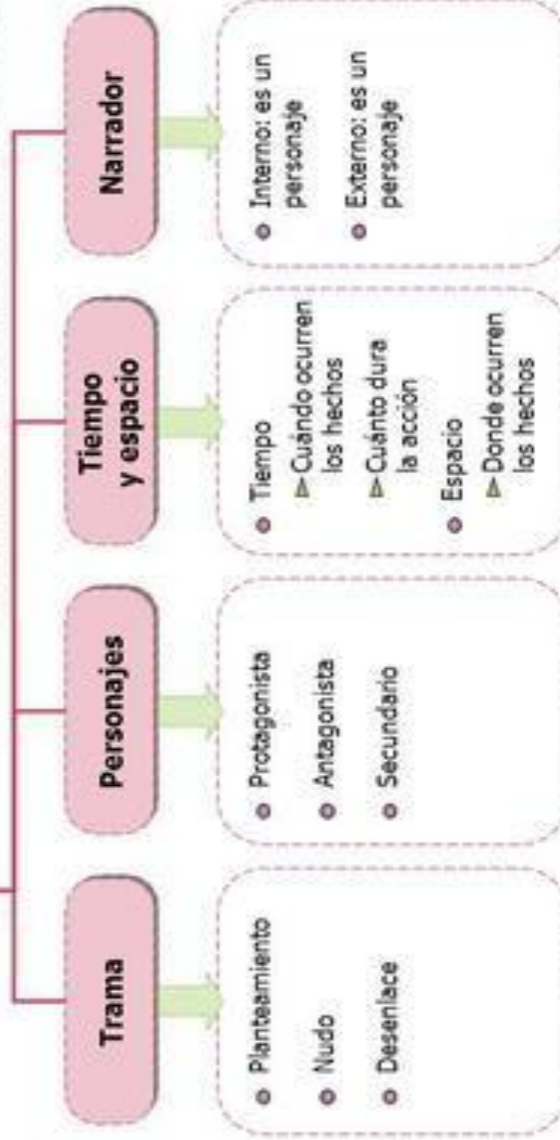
Trama

Planteamiento
Nudo
Desenlace

Personajes

Protagonista
Antagonista
Secundario

Tiempo y espacio

Tiempo
Cuándo ocurren los hechos
Cuánto dura la acción
Espacio
Donde ocurren los hechos

Narrador

Interno: es un personaje
Externo: es un personaje